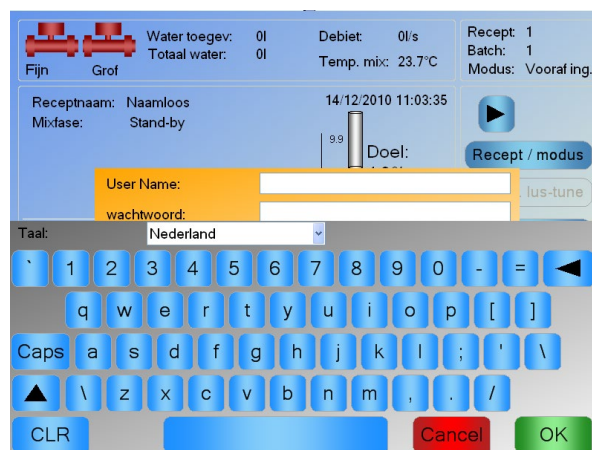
Fijn Grof

Water toegev: 0l
Totaal water: 0l

Debiet: 0l/s
Temp. mix: 23.7°C

Recept: 1
Batch: 1
Modus: Vooraf ing.

Receptnaam: Naamloos
Mixfase: Stand-by

14/12/2010 11:03:35

9.9

Doel:

Recept / modus

lus-tune

User Name:
wachtwoord:

Taal: Nederland

` 1 2 3 4 5 6 7 8 9 0 - = ◀

q w e r t y u i o p [ ]

Caps a s d f g h j k l ; ' \

▲ \ z x c v b n m , . /

CLR Cancel OK